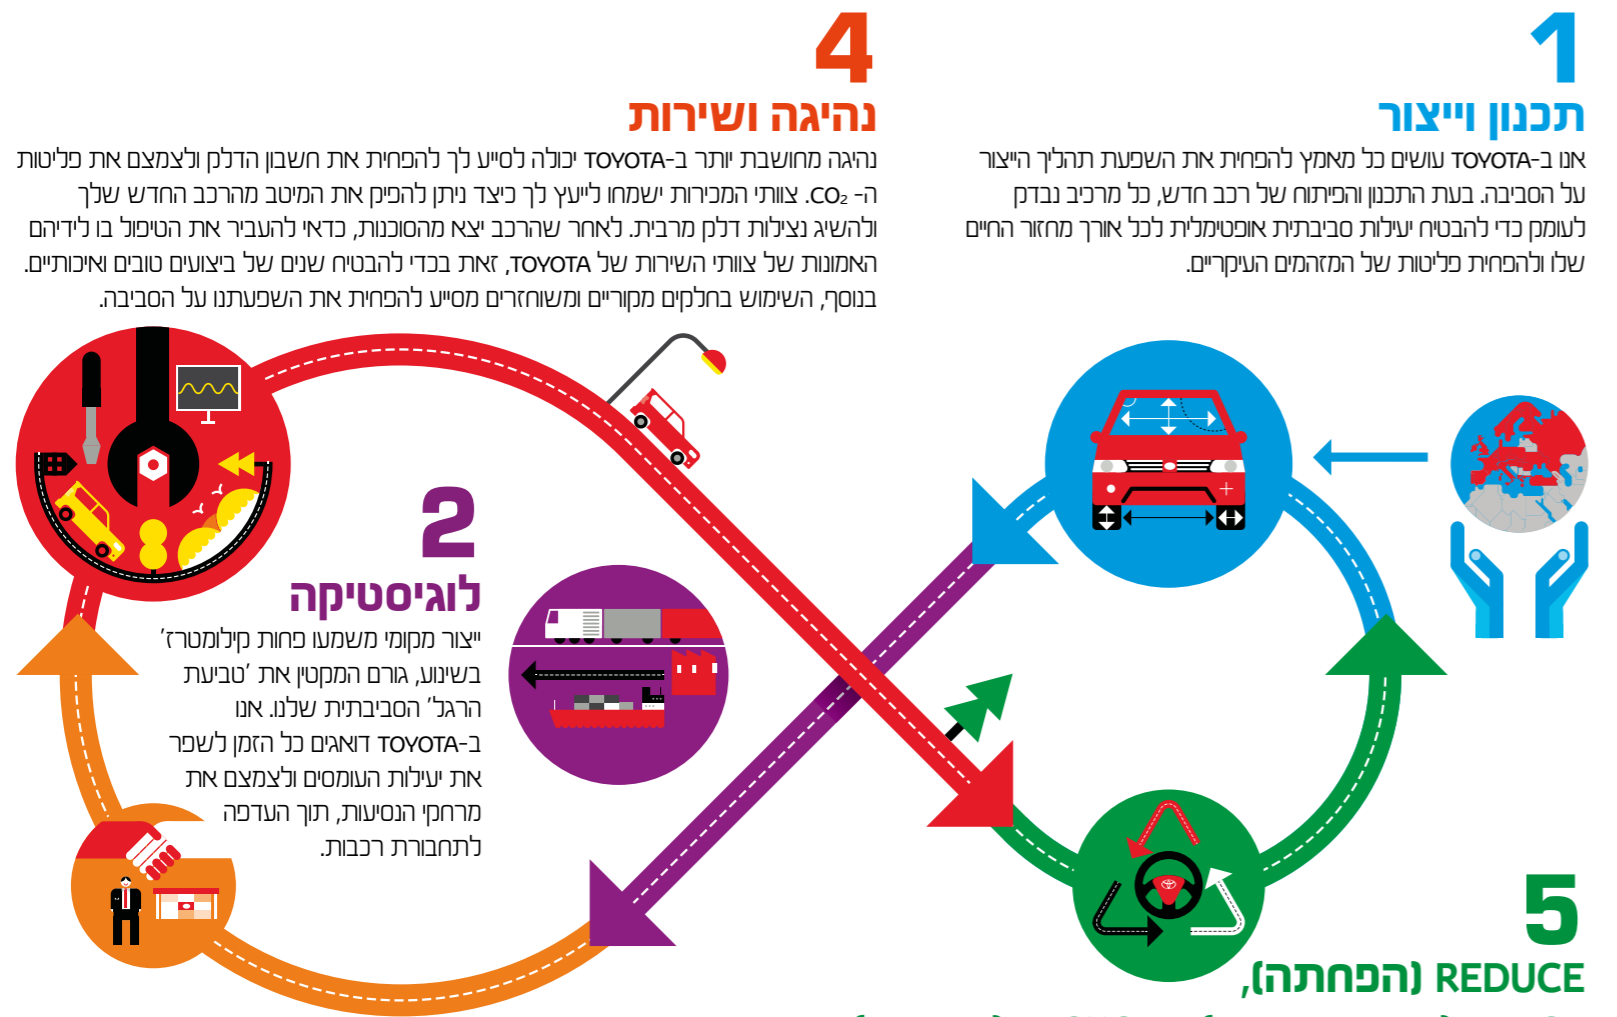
1
תכנון וייצור
אנו ב-TOYOTA עושים כל מאמץ להפחית את השפעת תהליך הייצור על הסביבה. בעת התכנון והפיתוח של רכב חדש, כל מרכיב נבדק לעומק כדי להבטיח יעילות סביבתית אופטימלית לכל אורך מחזור החיים שלו ולהפחית פליטות של המזהמים העיקריים.

4
נהיגה ושירות
נהיגה מחושבת יותר ב-TOYOTA יכולה לסייע לך להפחית את חשבון הדלק ולצמצם את פליטות ה-$CO_2$. צוותי המכירות ישמחו לייעץ לך כיצד ניתן להפיק את המיטב מהרכב החדש שלך ולהשיג נצילות דלק מרבית. לאחר שהרכב יצא מהסוכנות, כדאי להעביר את הטיפול בו לידיהם האמונות של צוותי השירות של TOYOTA, זאת בכדי להבטיח שנים של ביצועים טובים ואיכותיים. בנוסף, השימוש בחלקים מקוריים ומשוחזרים מסייע להפחית את השפעתנו על הסביבה.

2
לוגיסטיקה
ייצור מקומי משמעו פחות קילומטרז' בשינוע, גורם המקטין את 'טביעת הרגל' הסביבתית שלנו. אנו ב-TOYOTA דואגים כל הזמן לשפר את יעילות העומסים ולצמצם את מרחקי הנסיעות, תוך העדפה לתחבורת רכבות.

5
REDUCE (הפחתה),